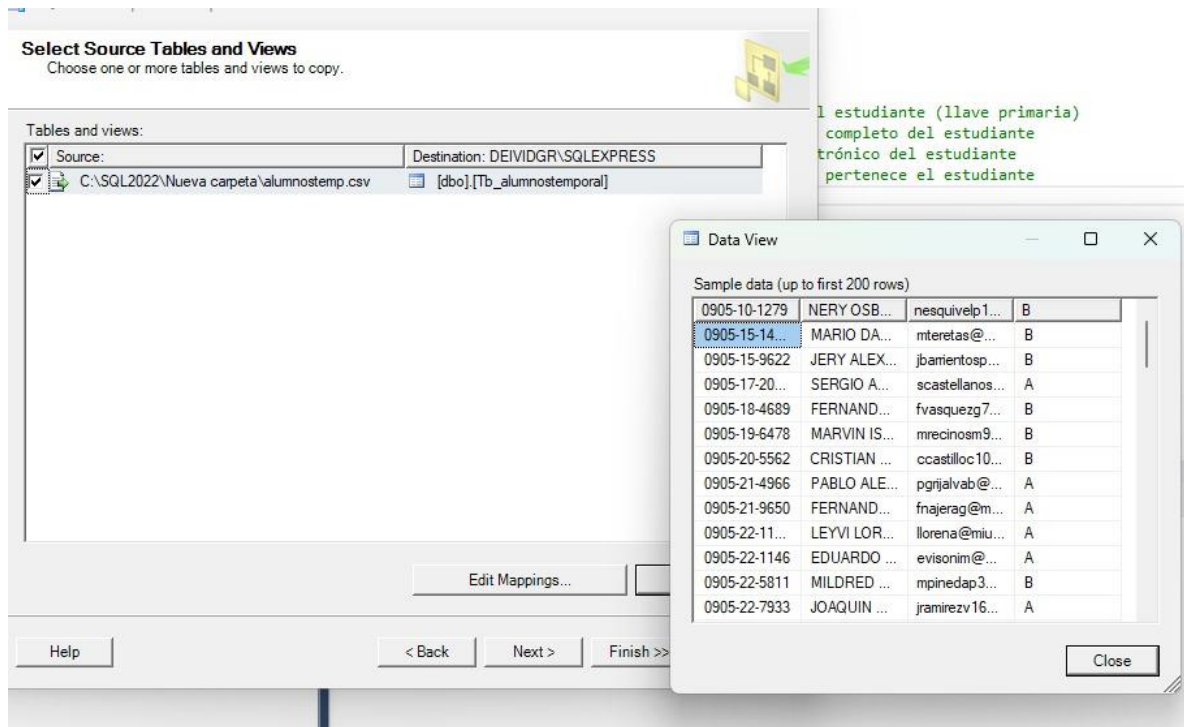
Select Source Tables and Views
Choose one or more tables and views to copy.

l estudiante (llave primaria)
completo del estudiante
trónico del estudiante
pertenece el estudiante

Tables and views:

| Source: | Destination: DEIVIDGR\SQLEXPRESS |
|---|---|
| C:\SQL2022\Nueva carpeta\alumnostemp.csv | [dbo].[Tb_alumnostemporal] |

Data View

Sample data (up to first 200 rows)

| 0905-10-1279 | NERY OSB... | nesquivelp1... | B |
|---|---|---|---|
| 0905-15-14... | MARIO DA... | mteretas@... | B |
| 0905-15-9622 | JERY ALEX... | jbarrientosp... | B |
| 0905-17-20... | SERGIO A... | scastellanos... | A |
| 0905-18-4689 | FERNAND... | fvasquezg7... | B |
| 0905-19-6478 | MARVIN IS... | mrecinosm9... | B |
| 0905-20-5562 | CRISTIAN ... | ccastilloc10... | B |
| 0905-21-4966 | PABLO ALE... | pgrijalvab@... | A |
| 0905-21-9650 | FERNAND... | fnajerag@m... | A |
| 0905-22-11... | LEYVI LOR... | llorena@miu... | A |
| 0905-22-1146 | EDUARDO ... | evisonim@... | A |
| 0905-22-5811 | MILDRED ... | mpinedap3... | B |
| 0905-22-7933 | JOAQUIN ... | jramirezv16... | A |

Edit Mappings...

Help
< Back
Next >
Finish >>
Close